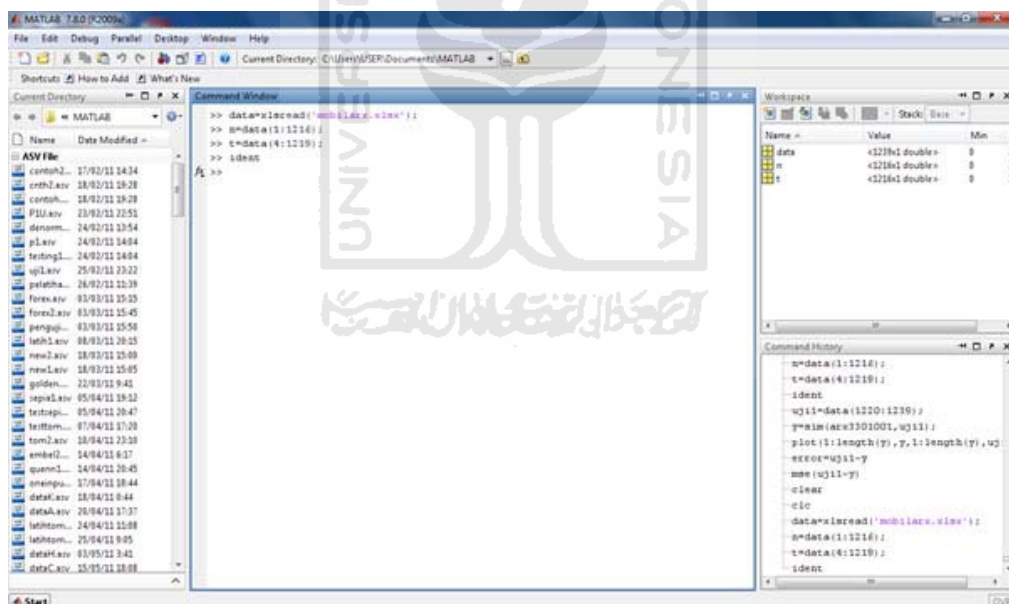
MATLAB 7.8.0 (R2009a)

File Edit Debug Parallel Desktop Window Help

Current Directory: C:\Users\USER\Documents\MATLAB

Shortcuts How to Add What's New

Current Directory

« MATLAB

Name Date Modified

ASV File

contoh2... 17/02/11 14:34
cnth2.asv 18/02/11 19:28
contoh... 18/02/11 19:28
P1U.asv 23/02/11 22:51
denorm... 24/02/11 13:54
p1.asv 24/02/11 14:04
testing1... 24/02/11 14:04
uji1.asv 25/02/11 23:22
pelatiha... 26/02/11 11:39
forex.asv 03/03/11 15:15
forex2.asv 03/03/11 15:45
penguji... 03/03/11 15:58
latih1.asv 08/03/11 20:15
new2.asv 18/03/11 15:00
new1.asv 18/03/11 15:05
golden... 22/03/11 9:41
sepia1.asv 05/04/11 19:12
testcepi... 05/04/11 20:47
testtom... 07/04/11 17:20
tom2.asv 10/04/11 23:10
embel2... 14/04/11 6:17
quenn1... 14/04/11 20:45
oneinpu... 17/04/11 18:44
dataK.asv 18/04/11 8:44
dataA.asv 20/04/11 17:37
latihtom... 24/04/11 11:08
latihtom... 25/04/11 9:05
dataH.asv 03/05/11 3:41
dataC.asv 15/05/11 18:08

Command Window

>> data=xlsread('mobilarx.xlsx');
>> n=data(1:1216);
>> t=data(4:1219);
>> ident
>>

Workspace

Stack: Base

| Name | Value | Min |
|---|---|---|
| data | <1239x1 double> | 0 |
| n | <1216x1 double> | 0 |
| t | <1216x1 double> | 0 |

Command History

n=data(1:1216);
t=data(4:1219);
ident
uji1=data(1220:1239);
y=sim(arx3301001,uji1);
plot(1:length(y),y,1:length(y),uj
error=uji1-y
mse(uji1-y)
clear
clc
data=xlsread('mobilarx.xlsx');
n=data(1:1216);
t=data(4:1219);
ident

Start